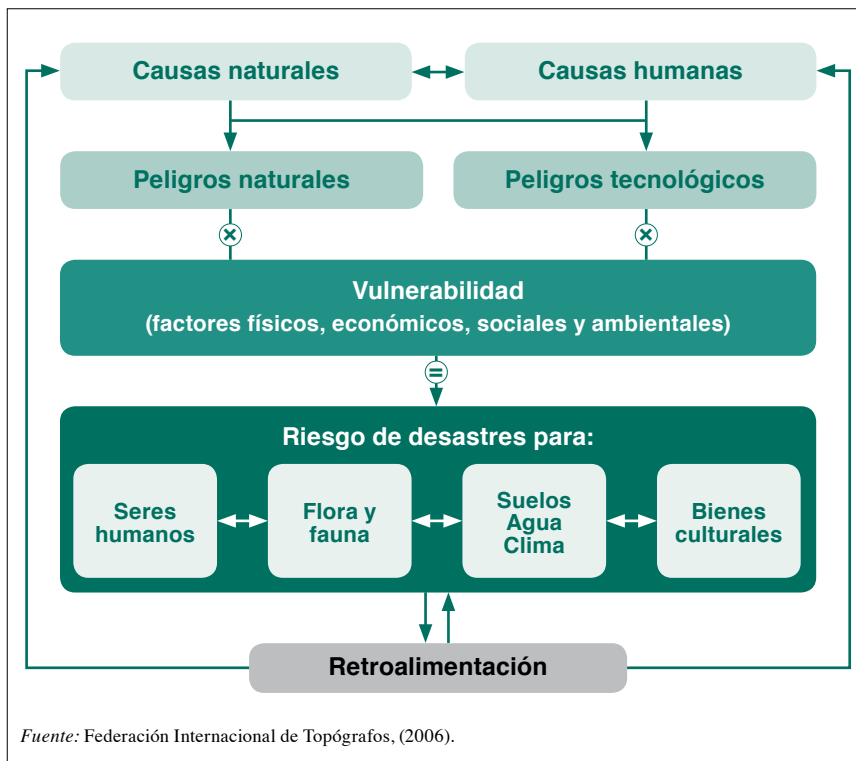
Causas naturales

Causas humanas

Peligros naturales

Peligros tecnológicos

×

×

Vulnerabilidad
(factores físicos, económicos, sociales y ambientales)

=

Riesgo de desastres para:

Seres humanos

Flora y fauna

Suelos
Agua
Clima

Bienes culturales

Retroalimentación

*Fuente:* Federación Internacional de Topógrafos, (2006).